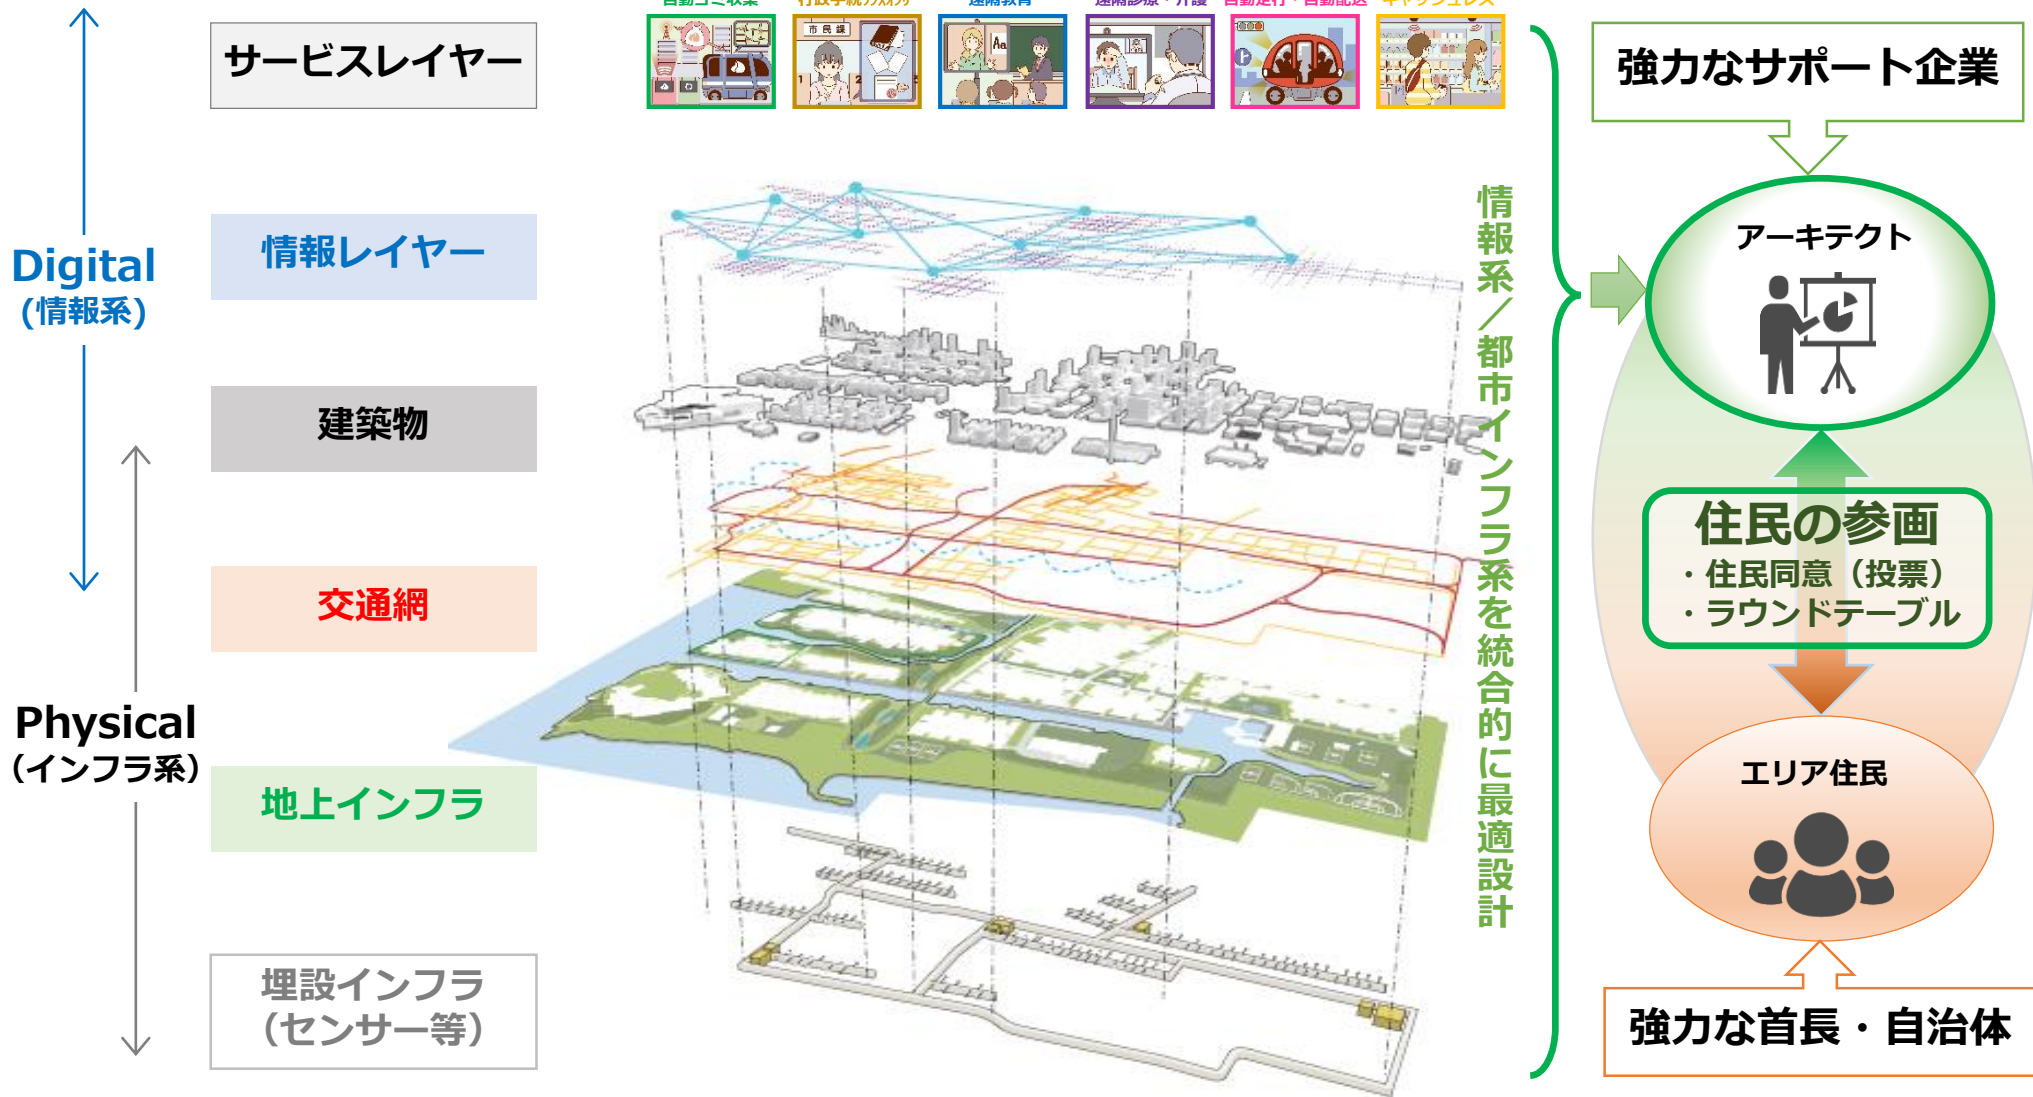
サービスレイヤー

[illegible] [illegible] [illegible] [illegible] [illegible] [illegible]

Digital
(情報系)

情報レイヤー

建築物

交通網

Physical
(インフラ系)

地上インフラ

埋設インフラ
(センサー等)

市民課

情報系／都市インフラ系を統合的に最適設計

強力なサポート企業

アーキテクト

住民の参画
・住民同意（投票）
・ラウンドテーブル

エリア住民

強力な首長・自治体